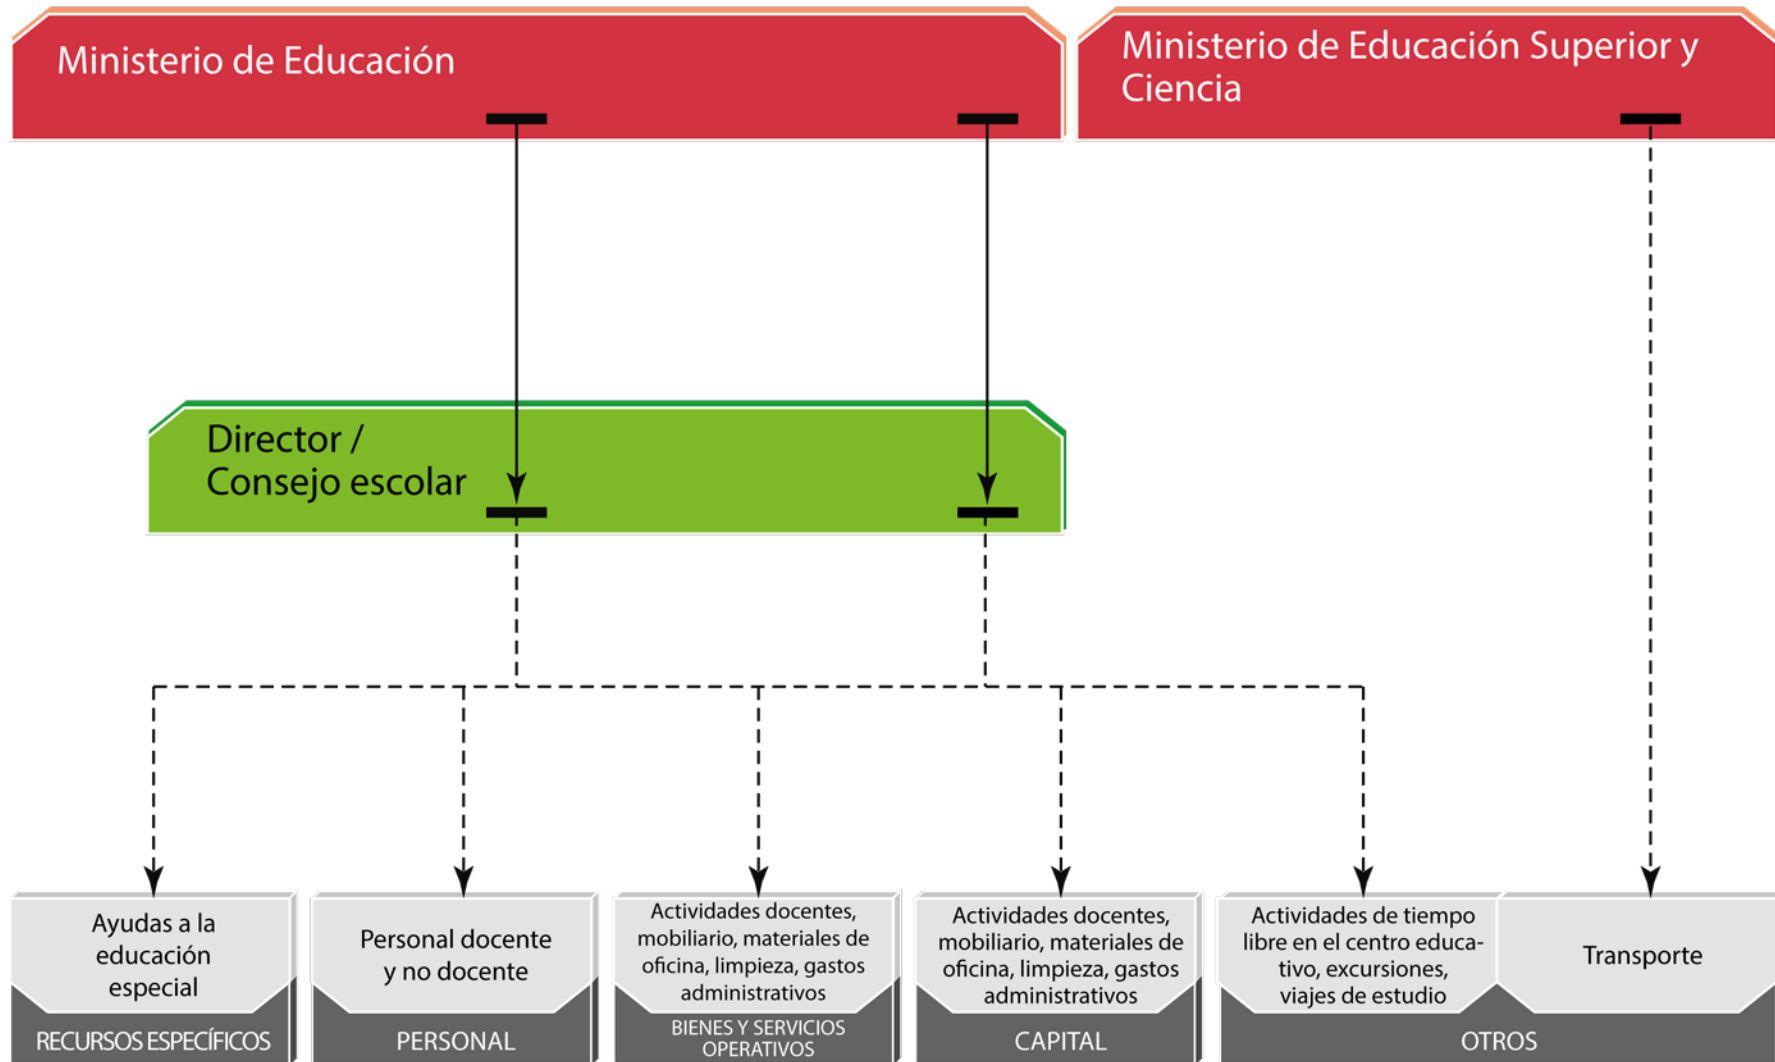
Ministerio de Educación

Ministerio de Educación Superior y Ciencia

Director / Consejo escolar

Ayudas a la educación especial

RECURSOS ESPECÍFICOS

Personal docente y no docente

PERSONAL

Actividades docentes, mobiliario, materiales de oficina, limpieza, gastos administrativos

BIENES Y SERVICIOS OPERATIVOS

Actividades docentes, mobiliario, materiales de oficina, limpieza, gastos administrativos

CAPITAL

Actividades de tiempo libre en el centro educativo, excursiones, viajes de estudio

Transporte

OTROS